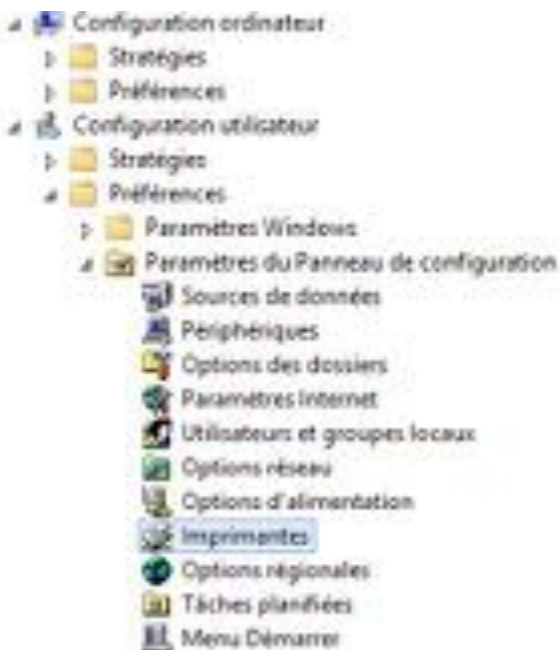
Configuration ordinateur
Stratégies
Préférences
Configuration utilisateur
Stratégies
Préférences
Paramètres Windows
Paramètres du Panneau de configuration
Sources de données
Périphériques
Options des dossiers
Paramètres Internet
Utilisateurs et groupes locaux
Options réseau
Options d'alimentation
Imprimantes
Options régionales
Tâches planifiées
Menu Démarrer